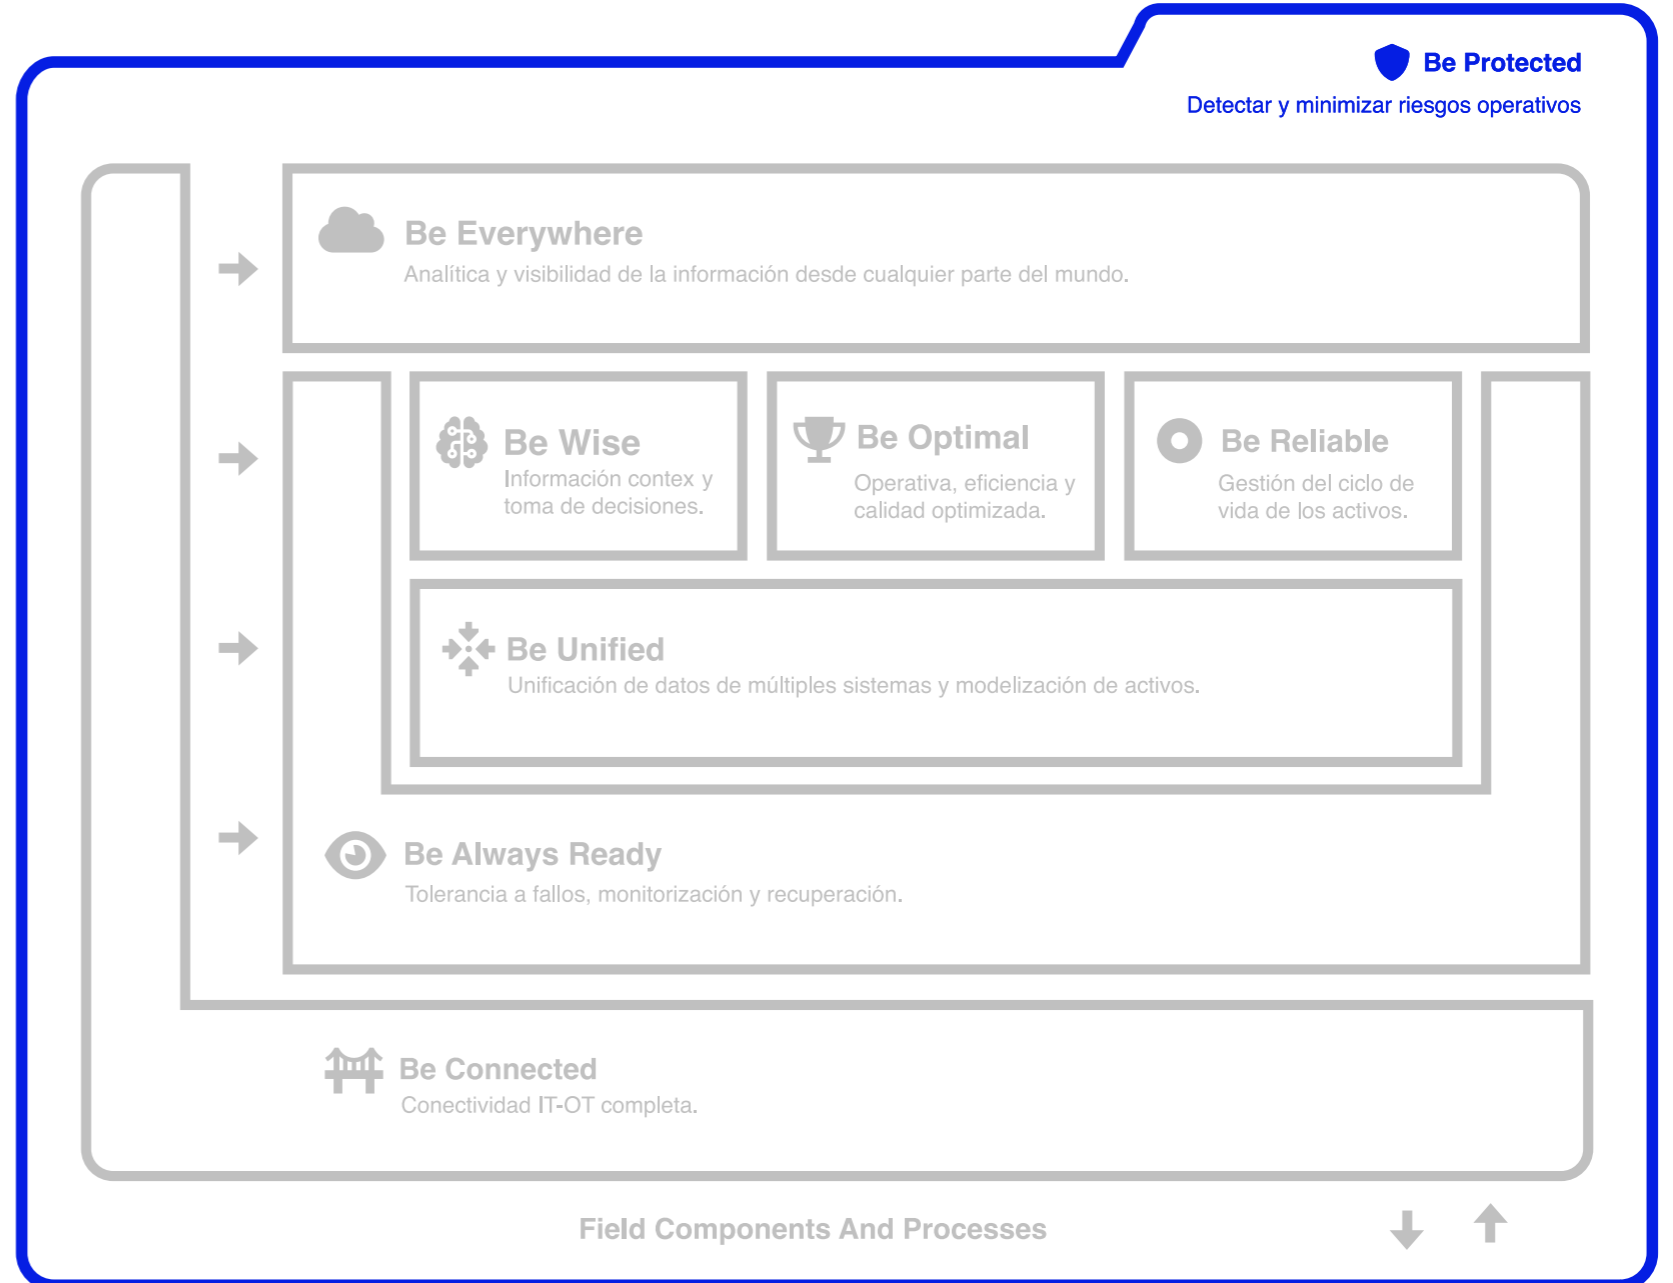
Be Protected
Detectar y minimizar riesgos operativos

Be Everywhere
Analítica y visibilidad de la información desde cualquier parte del mundo.

Be Wise
Información contex y toma de decisiones.

Be Optimal
Operativa, eficiencia y calidad optimizada.

Be Reliable
Gestión del ciclo de vida de los activos.

Be Unified
Unificación de datos de múltiples sistemas y modelización de activos.

Be Always Ready
Tolerancia a fallos, monitorización y recuperación.

Be Connected
Conectividad IT-OT completa.

Field Components And Processes